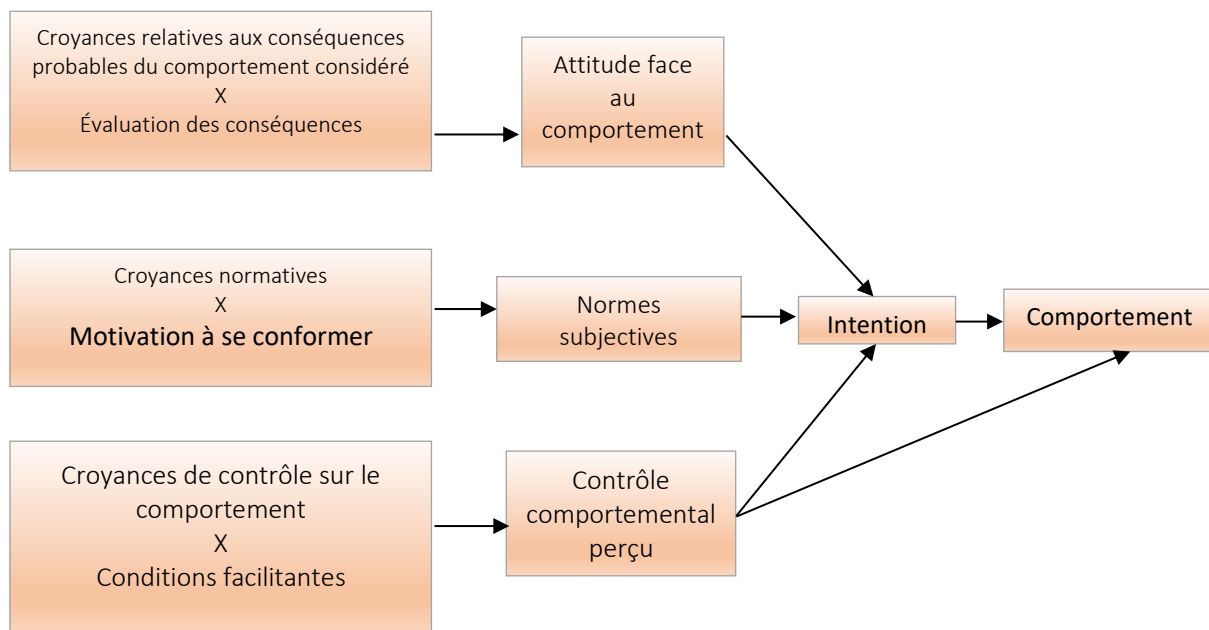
Croyances relatives aux conséquences probables du comportement considéré
X
Évaluation des conséquences

Attitude face au comportement

Croyances normatives
X
Motivation à se conformer

Normes subjectives

Intention

Comportement

Croyances de contrôle sur le comportement
X
Conditions facilitantes

Contrôle comportemental perçu